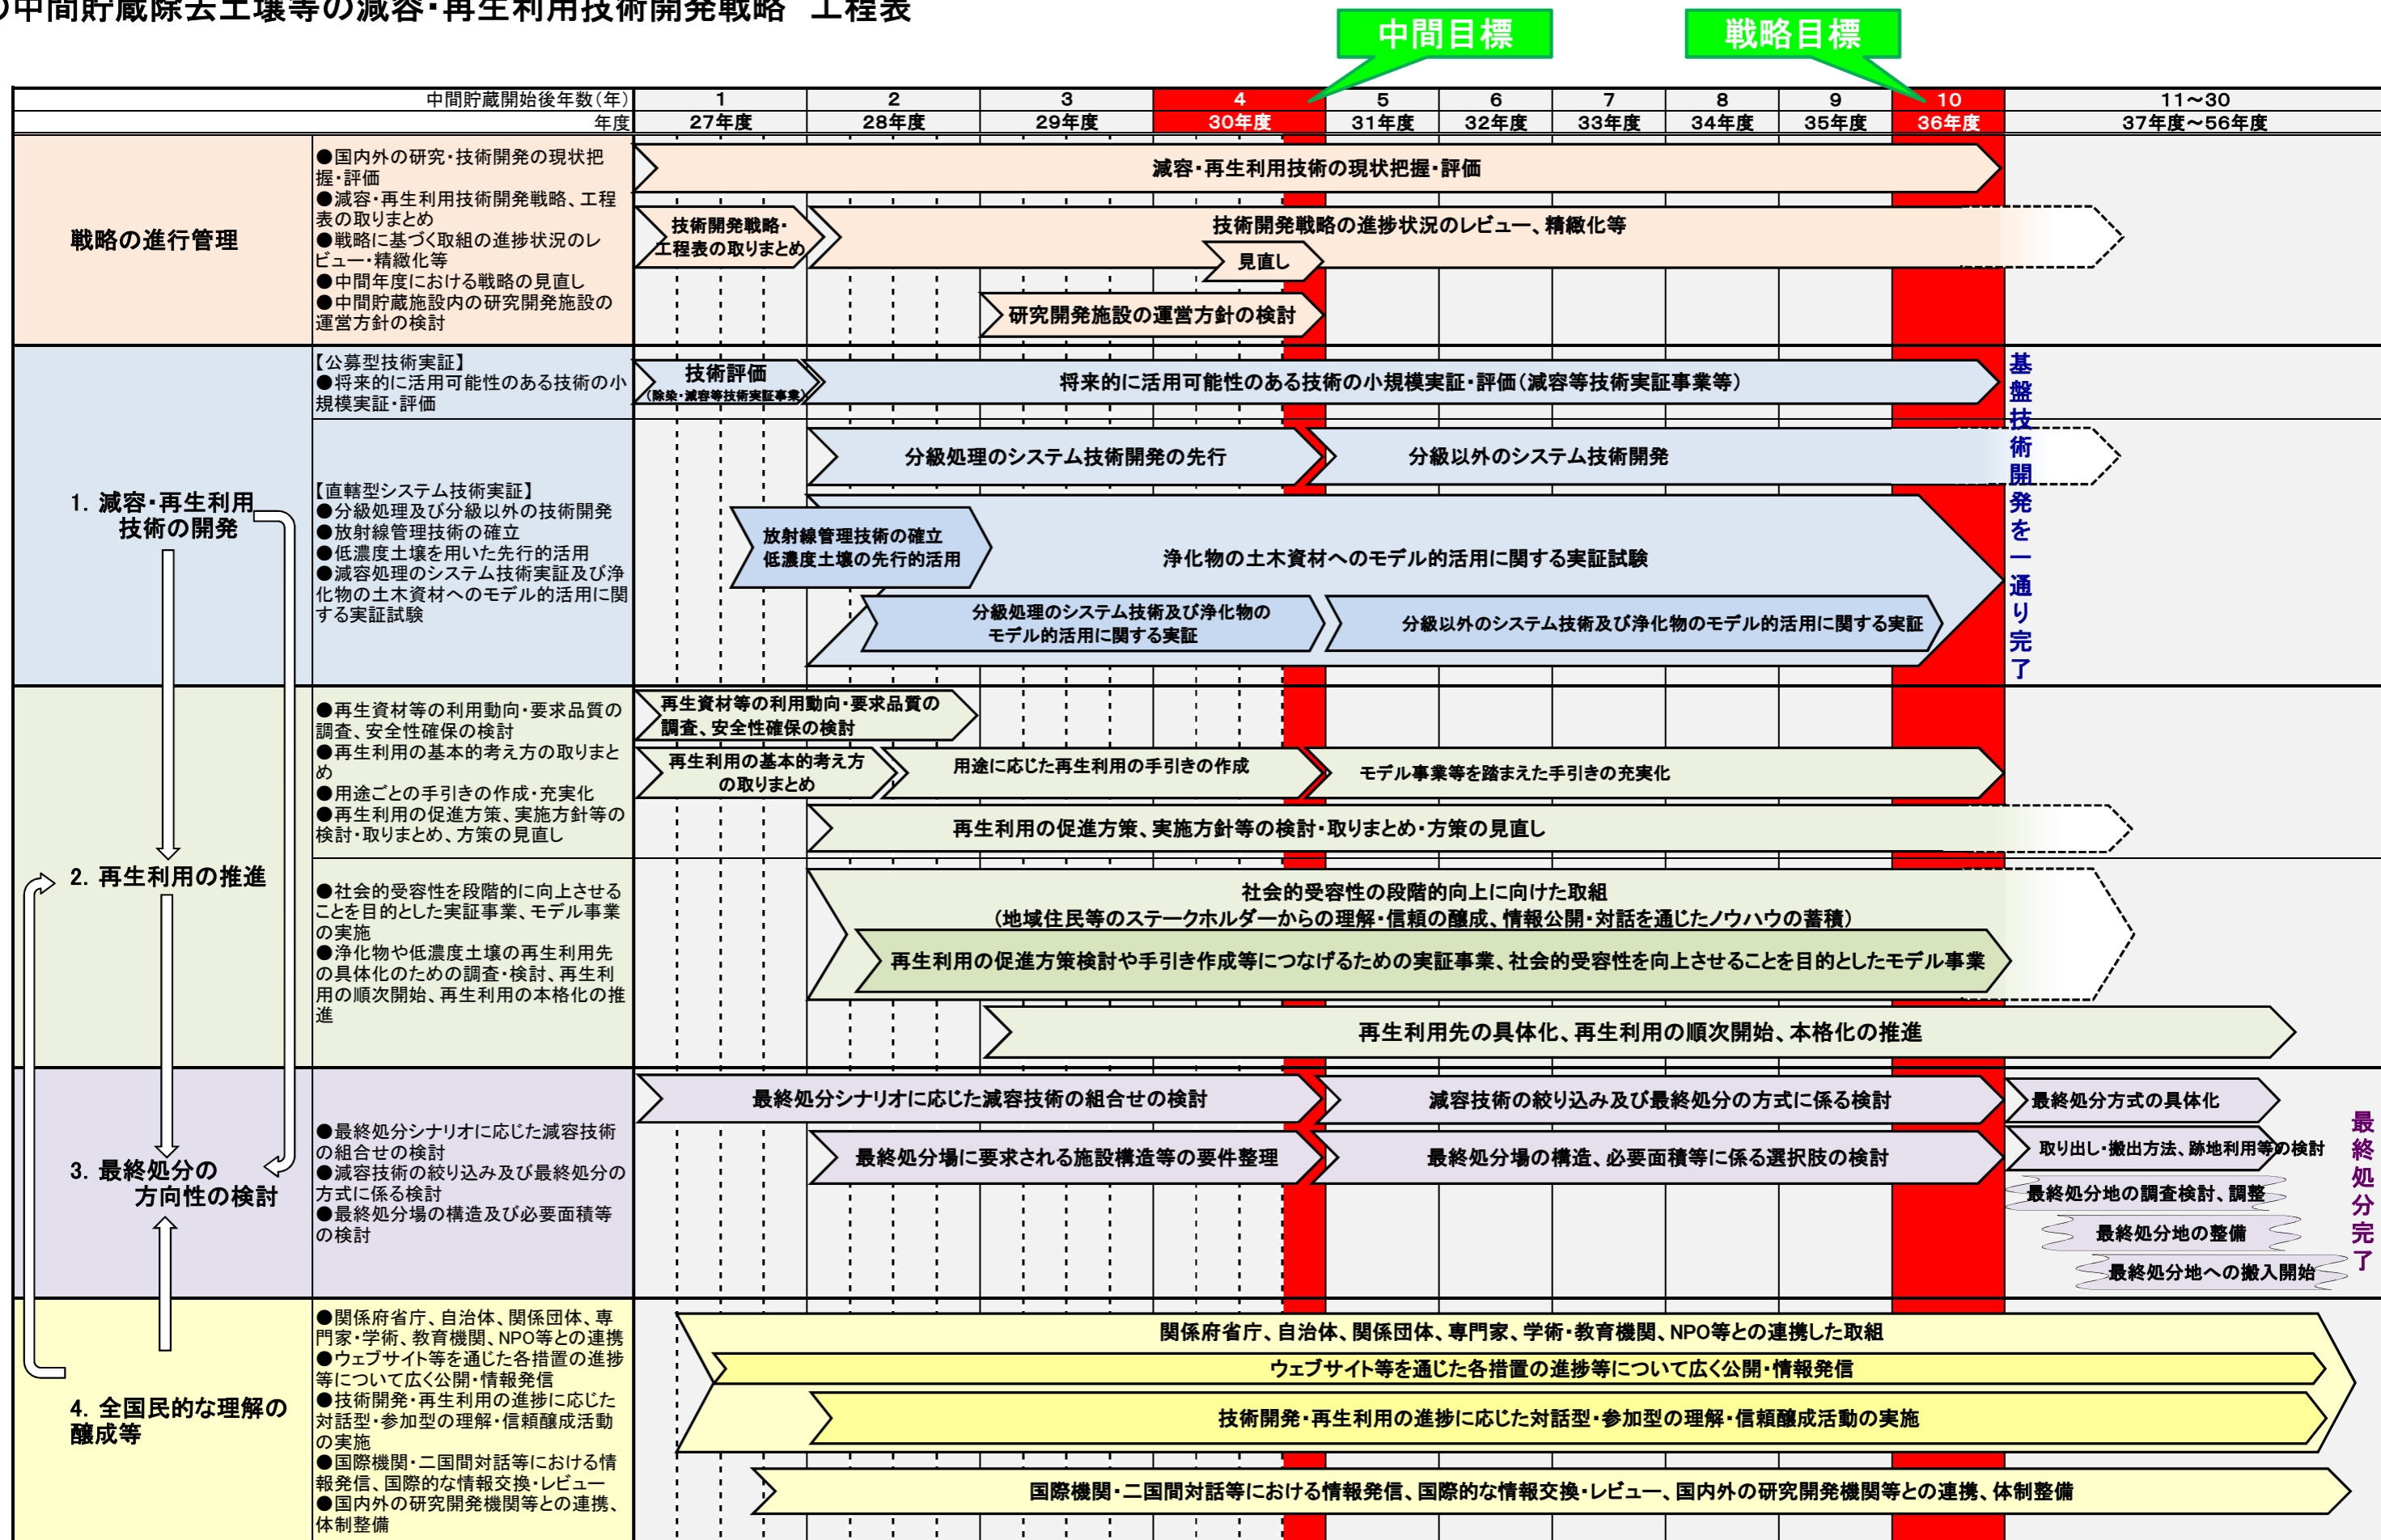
)中間貯蔵除去土壌等の減容・再生利用技術開発戦略　工程表

中間目標

戦略目標

| 中間貯蔵開始後年数(年) | 1 | 2 | 3 | 4 | 5 | 6 | 7 | 8 | 9 | 10 | 11～30 |
|---|---|---|---|---|---|---|---|---|---|---|---|
| 年度 | 27年度 | 28年度 | 29年度 | 30年度 | 31年度 | 32年度 | 33年度 | 34年度 | 35年度 | 36年度 | 37年度～56年度 |

戦略の進行管理

●国内外の研究・技術開発の現状把握・評価
●減容・再生利用技術開発戦略、工程表の取りまとめ
●戦略に基づく取組の進捗状況のレビュー・精緻化等
●中間年度における戦略の見直し
●中間貯蔵施設内の研究開発施設の運営方針の検討

減容・再生利用技術の現状把握・評価

技術開発戦略・工程表の取りまとめ

技術開発戦略の進捗状況のレビュー、精緻化等

見直し

研究開発施設の運営方針の検討

1. 減容・再生利用技術の開発

【公募型技術実証】
●将来的に活用可能性のある技術の小規模実証・評価

技術評価
(除染・減容等技術実証事業)

将来的に活用可能性のある技術の小規模実証・評価(減容等技術実証事業等)

【直轄型システム技術実証】
●分級処理及び分級以外の技術開発
●放射線管理技術の確立
●低濃度土壌を用いた先行的活用
●減容処理のシステム技術実証及び浄化物の土木資材へのモデル的活用に関する実証試験

分級処理のシステム技術開発の先行

分級以外のシステム技術開発

放射線管理技術の確立
低濃度土壌の先行的活用

浄化物の土木資材へのモデル的活用に関する実証試験

分級処理のシステム技術及び浄化物のモデル的活用に関する実証

分級以外のシステム技術及び浄化物のモデル的活用に関する実証

基盤技術開発を一通り完了

2. 再生利用の推進

●再生資材等の利用動向・要求品質の調査、安全性確保の検討
●再生利用の基本的考え方の取りまとめ
●用途ごとの手引きの作成・充実化
●再生利用の促進方策、実施方針等の検討・取りまとめ、方策の見直し

再生資材等の利用動向・要求品質の調査、安全性確保の検討

再生利用の基本的考え方の取りまとめ

用途に応じた再生利用の手引きの作成

モデル事業等を踏まえた手引きの充実化

再生利用の促進方策、実施方針等の検討・取りまとめ・方策の見直し

●社会的受容性を段階的に向上させることを目的とした実証事業、モデル事業の実施
●浄化物や低濃度土壌の再生利用先の具体化のための調査・検討、再生利用の順次開始、再生利用の本格化の推進

社会的受容性の段階的向上に向けた取組
(地域住民等のステークホルダーからの理解・信頼の醸成、情報公開・対話を通じたノウハウの蓄積)

再生利用の促進方策検討や手引き作成等につなげるための実証事業、社会的受容性を向上させることを目的としたモデル事業

再生利用先の具体化、再生利用の順次開始、本格化の推進

3. 最終処分の方向性の検討

●最終処分シナリオに応じた減容技術の組合せの検討
●減容技術の絞り込み及び最終処分の方式に係る検討
●最終処分場の構造及び必要面積等の検討

最終処分シナリオに応じた減容技術の組合せの検討

減容技術の絞り込み及び最終処分の方式に係る検討

最終処分の方式の具体化

最終処分場に要求される施設構造等の要件整理

最終処分場の構造、必要面積等に係る選択肢の検討

取り出し・搬出方法、跡地利用等の検討

最終処分地の調査検討、調整

最終処分地の整備

最終処分地への搬入開始

最終処分完了

4. 全国民的な理解の醸成等

●関係府省庁、自治体、関係団体、専門家・学術、教育機関、NPO等との連携
●ウェブサイト等を通じた各措置の進捗等について広く公開・情報発信
●技術開発・再生利用の進捗に応じた対話型・参加型の理解・信頼醸成活動の実施
●国際機関・二国間対話等における情報発信、国際的な情報交換・レビュー
●国内外の研究開発機関等との連携、体制整備

関係府省庁、自治体、関係団体、専門家・学術・教育機関、NPO等との連携した取組

ウェブサイト等を通じた各措置の進捗等について広く公開・情報発信

技術開発・再生利用の進捗に応じた対話型・参加型の理解・信頼醸成活動の実施

国際機関・二国間対話等における情報発信、国際的な情報交換・レビュー、国内外の研究開発機関等との連携、体制整備